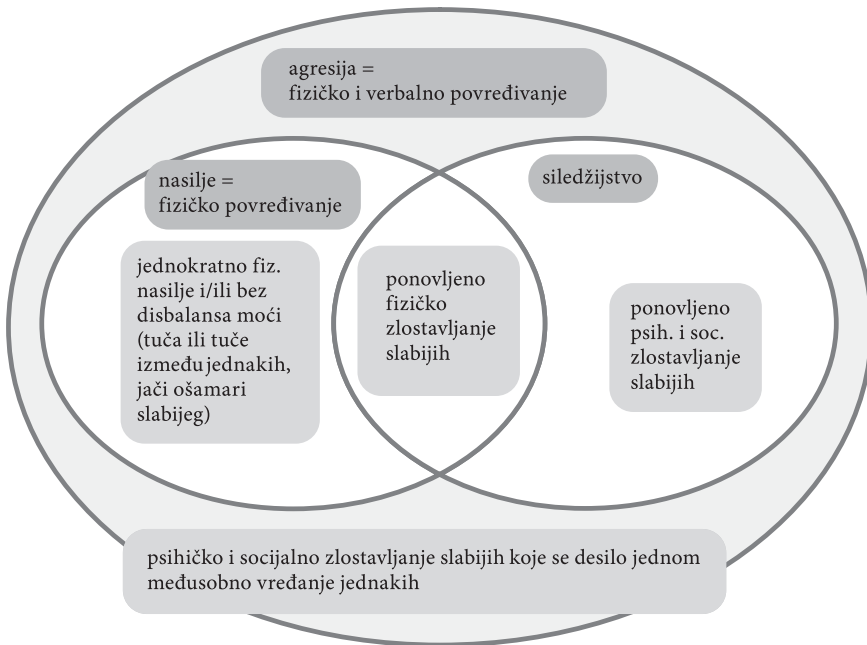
agresija =
fizičko i verbalno povređivanje

nasilje =
fizičko povređivanje

siledžijstvo

jednokratno fiz. nasilje i/ili bez disbalansa moći (tuča ili tuče između jednakih, jači ošamari slabijeg)

ponovljeno fizičko zlostavljanje slabijih

ponovljeno psih. i soc. zlostavljanje slabijih

psihičko i socijalno zlostavljanje slabijih koje se desilo jednom
međusobno vređanje jednakih